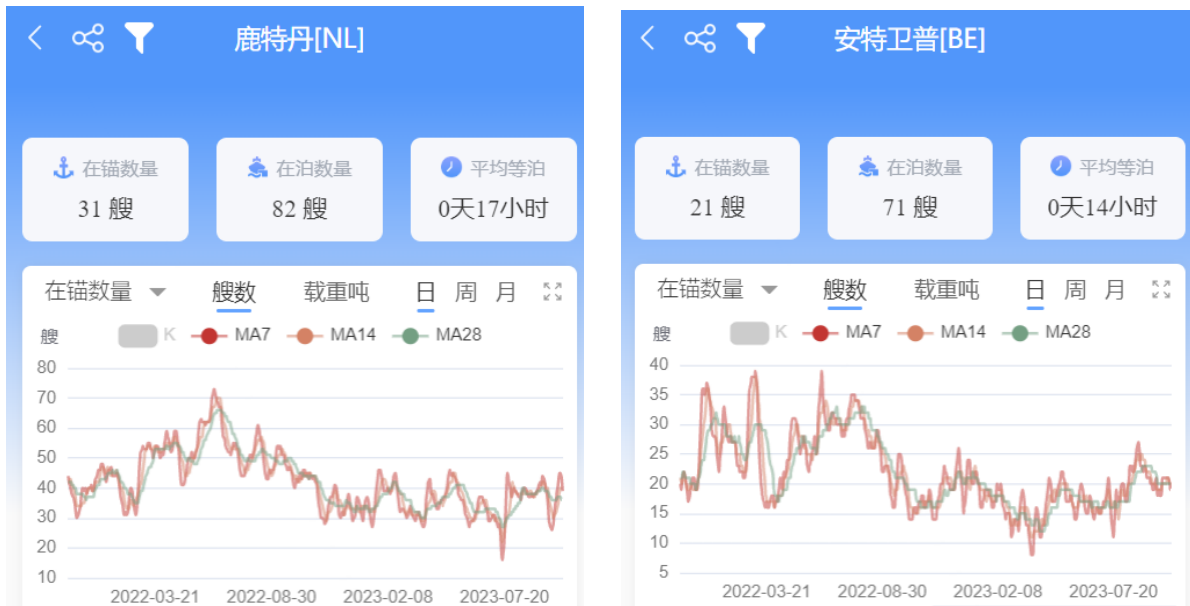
鹿特丹[NL]

在锚数量
31 艘

在泊数量
82 艘

平均等泊
0天17小时

在锚数量 艘数 载重吨 日 周 月

艘 K MA7 MA14 MA28

80
70
60
50
40
30
20
10

2022-03-21 2022-08-30 2023-02-08 2023-07-20

安特卫普[BE]

在锚数量
21 艘

在泊数量
71 艘

平均等泊
0天14小时

在锚数量 艘数 载重吨 日 周 月

艘 K MA7 MA14 MA28

40
35
30
25
20
15
10
5

2022-03-21 2022-08-30 2023-02-08 2023-07-20